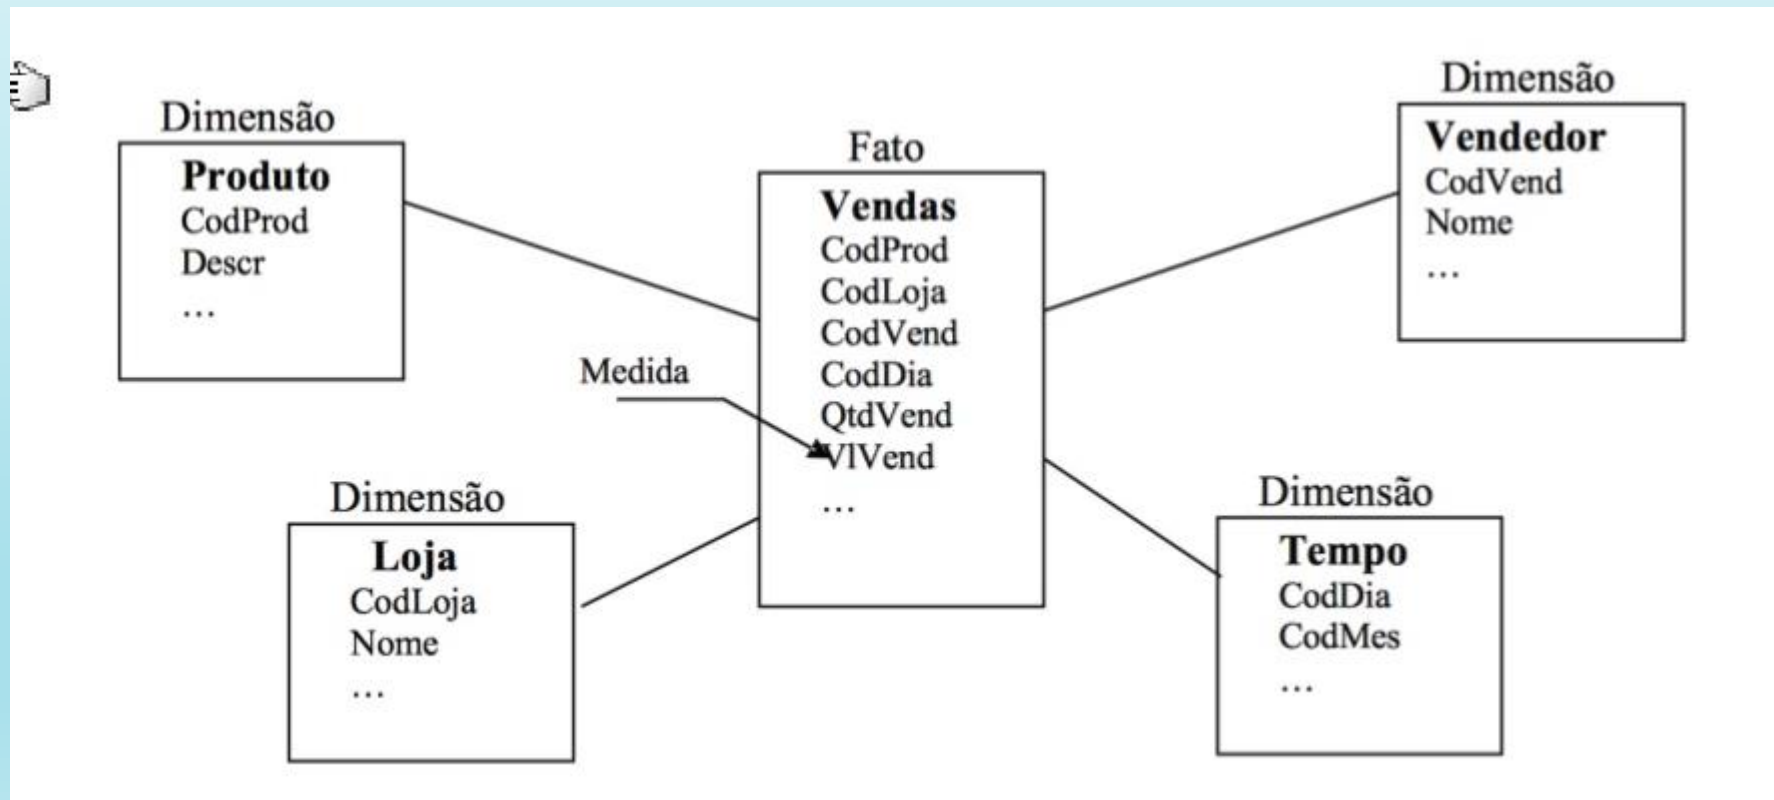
Dimensão

Produto
CodProd
Descr
...

Fato

Vendas
CodProd
CodLoja
CodVend
CodDia
QtdVend
VlVend
...

Dimensão

Vendedor
CodVend
Nome
...

Medida

Dimensão

Loja
CodLoja
Nome
...

Dimensão

Tempo
CodDia
CodMes
...